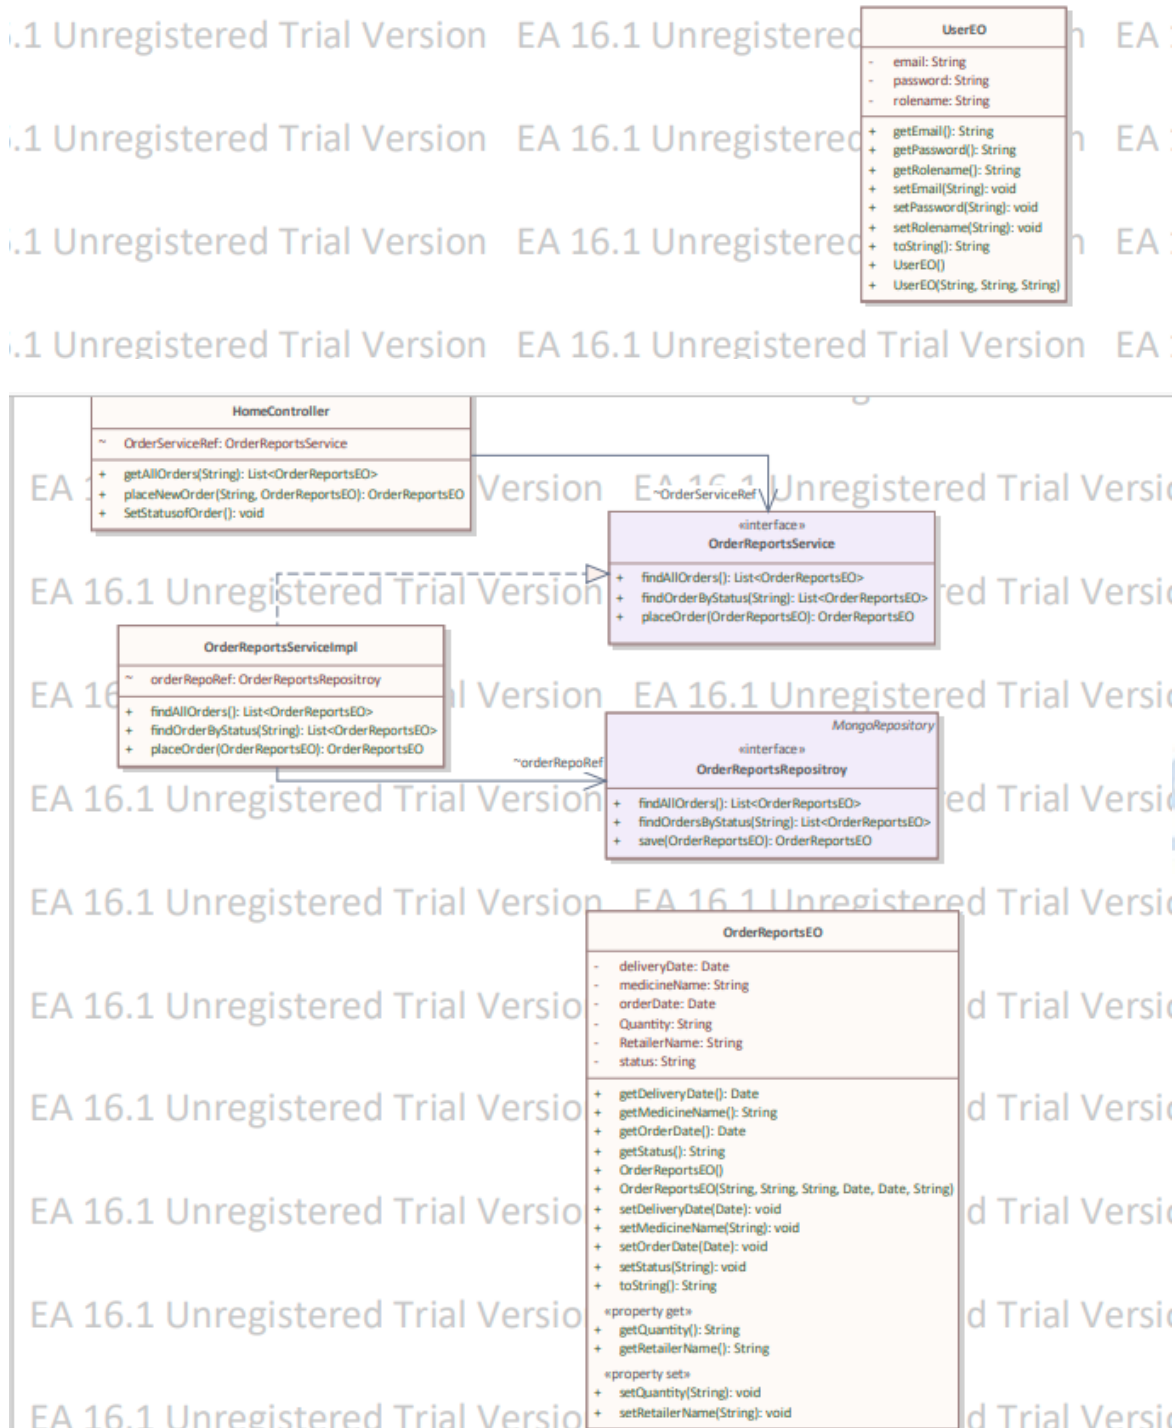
.1 Unregistered Trial Version EA 16.1 Unregistered Version EA

UserEO

- email: String
- password: String
- rolename: String

+ getEmail(): String
+ getPassword(): String
+ getRolename(): String
+ setEmail(String): void
+ setPassword(String): void
+ setRolename(String): void
+ toString(): String
+ UserEO()
+ UserEO(String, String, String)

HomeController

~ OrderServiceRef: OrderReportsService

+ getAllOrders(String): List<OrderReportsEO>
+ placeNewOrder(String, OrderReportsEO): OrderReportsEO
+ SetStatusofOrder(): void

~OrderServiceRef

«interface»
OrderReportsService

+ findAllOrders(): List<OrderReportsEO>
+ findOrderByStatus(String): List<OrderReportsEO>
+ placeOrder(OrderReportsEO): OrderReportsEO

OrderReportsServiceImpl

~ orderRepoRef: OrderReportsRepositroy

+ findAllOrders(): List<OrderReportsEO>
+ findOrderByStatus(String): List<OrderReportsEO>
+ placeOrder(OrderReportsEO): OrderReportsEO

~orderRepoRef

MongoRepository
«interface»
OrderReportsRepositroy

+ findAllOrders(): List<OrderReportsEO>
+ findOrdersByStatus(String): List<OrderReportsEO>
+ save(OrderReportsEO): OrderReportsEO

OrderReportsEO

- deliveryDate: Date
- medicineName: String
- orderDate: Date
- Quantity: String
- RetailerName: String
- status: String

+ getDeliveryDate(): Date
+ getMedicineName(): String
+ getOrderDate(): Date
+ getStatus(): String
+ OrderReportsEO()
+ OrderReportsEO(String, String, String, Date, Date, String)
+ setDeliveryDate(Date): void
+ setMedicineName(String): void
+ setOrderDate(Date): void
+ setStatus(String): void
+ toString(): String
«property get»
+ getQuantity(): String
+ getRetailerName(): String
«property set»
+ setQuantity(String): void
+ setRetailerName(String): void

EA 16.1 Unregistered Trial Version